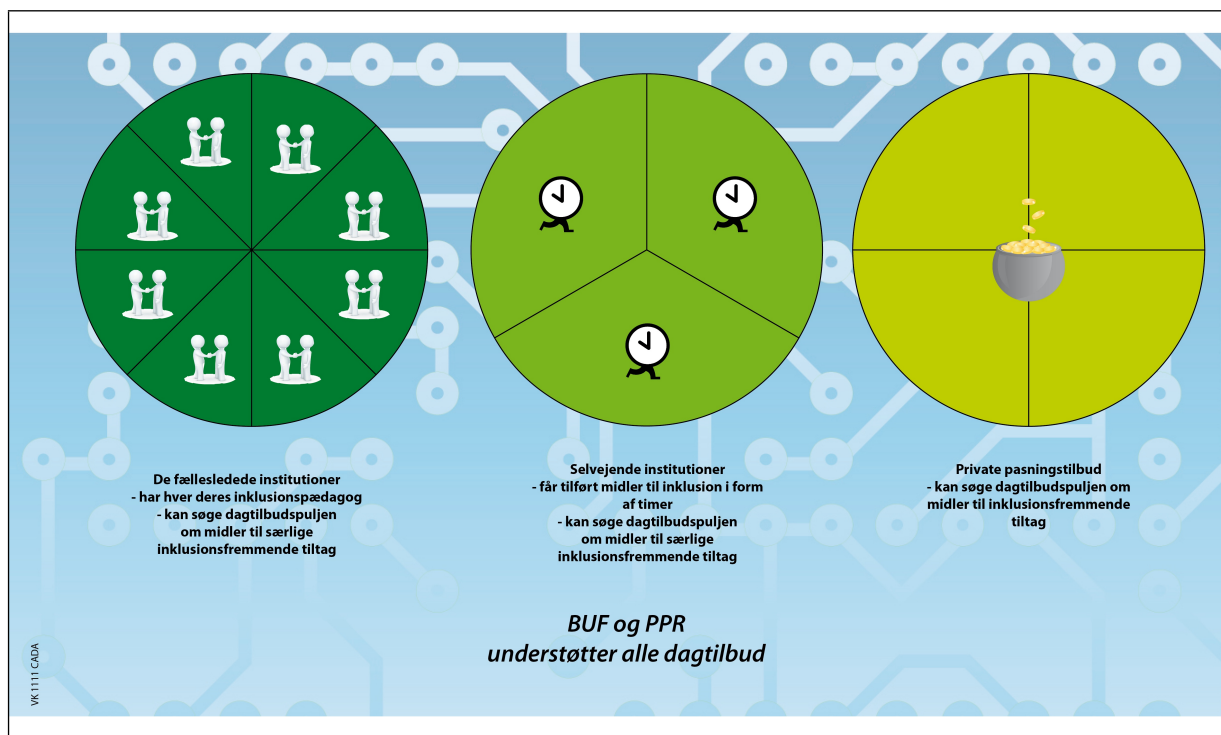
De fællesledede institutioner
- har hver deres inklusionspædagog
- kan søge dagtilbudspuljen om midler til særlige inklusionsfremmende tiltag

Selvejende institutioner
- får tilført midler til inklusion i form af timer
- kan søge dagtilbudspuljen om midler til særlige inklusionsfremmende tiltag

Private pasningstilbud
- kan søge dagtilbudspuljen om midler til inklusionsfremmende tiltag

BUF og PPR
understøtter alle dagtilbud

VK 1111 CADA